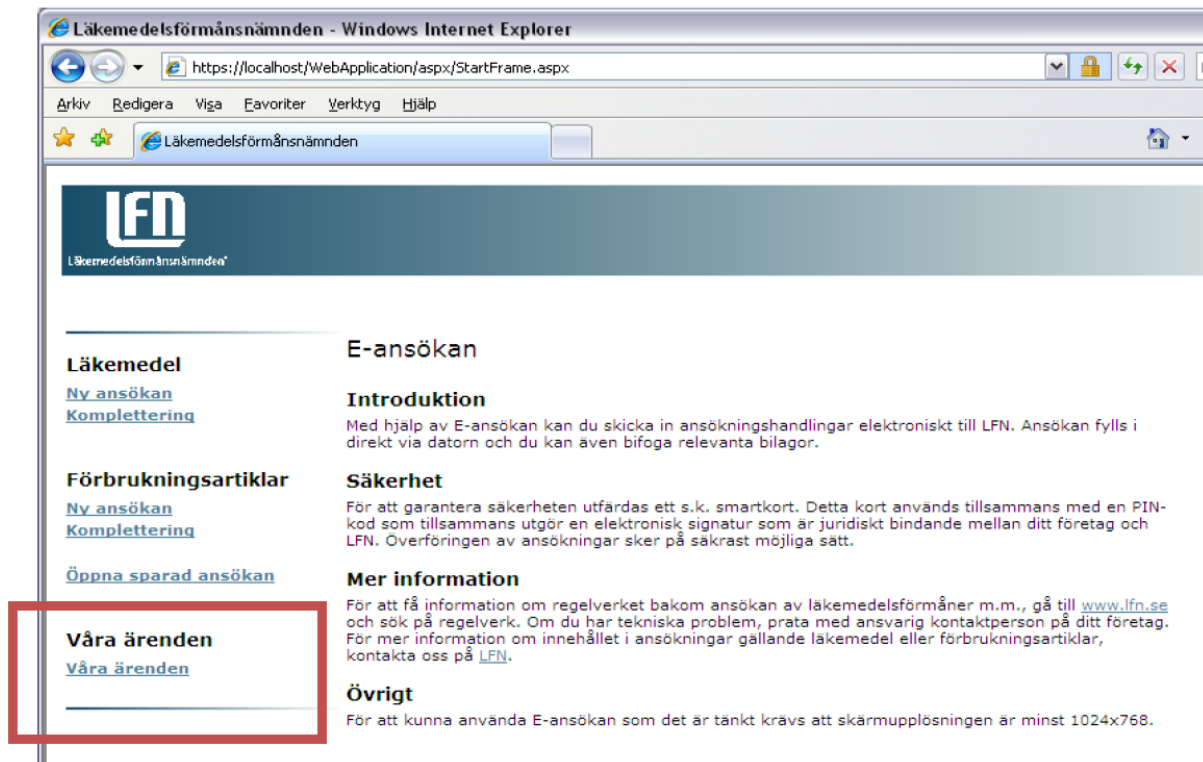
Läkemedelsförmånsnämnden - Windows Internet Explorer

https://localhost/WebApplication/aspx/StartFrame.aspx

Arkiv Redigera Visa Favoriter Verktyg Hjälp

Läkemedelsförmånsnämnden

LFN
Läkemedelsförmånsnämnden

Läkemedel
Ny ansökan
Komplettering

Förbrukningsartiklar
Ny ansökan
Komplettering

Öppna sparad ansökan

Våra ärenden
Våra ärenden

E-ansökan

Introduktion
Med hjälp av E-ansökan kan du skicka in ansökningshandlingar elektroniskt till LFN. Ansökan fylls i direkt via datorn och du kan även bifoga relevanta bilagor.

Säkerhet
För att garantera säkerheten utfärdas ett s.k. smartkort. Detta kort används tillsammans med en PIN-kod som tillsammans utgör en elektronisk signatur som är juridiskt bindande mellan ditt företag och LFN. Överföringen av ansökningar sker på säkrast möjliga sätt.

Mer information
För att få information om regelverket bakom ansökan av läkemedelsförmåner m.m., gå till www.lfn.se och sök på regelverk. Om du har tekniska problem, prata med ansvarig kontaktperson på ditt företag. För mer information om innehållet i ansökningar gällande läkemedel eller förbrukningsartiklar, kontakta oss på LFN.

Övrigt
För att kunna använda E-ansökan som det är tänkt krävs att skärmupplösningen är minst 1024x768.